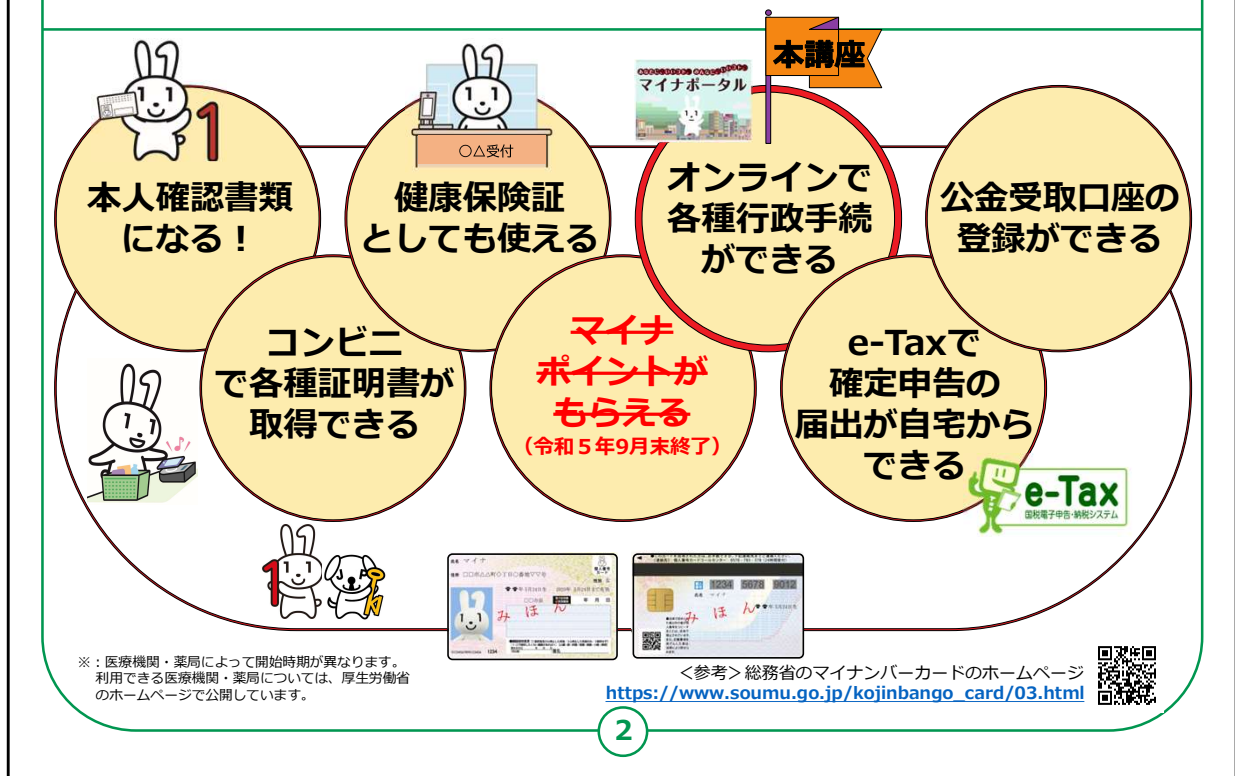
本講座

マイナポータル

○△受付

本人確認書類になる！

健康保険証としても使える

オンラインで各種行政手続ができる

公金受取口座の登録ができる

コンビニで各種証明書が取得できる

~~マイナポイントがもらえる~~
（令和５年9月末終了）

e-Taxで確定申告の届出が自宅からできる

e-Tax
国税電子申告・納税システム

みほん

1234 5678 9012

みほん

※：医療機関・薬局によって開始時期が異なります。利用できる医療機関・薬局については、厚生労働省のホームページで公開しています。

＜参考＞総務省のマイナンバーカードのホームページ
https://www.soumu.go.jp/kojinbango_card/03.html

2